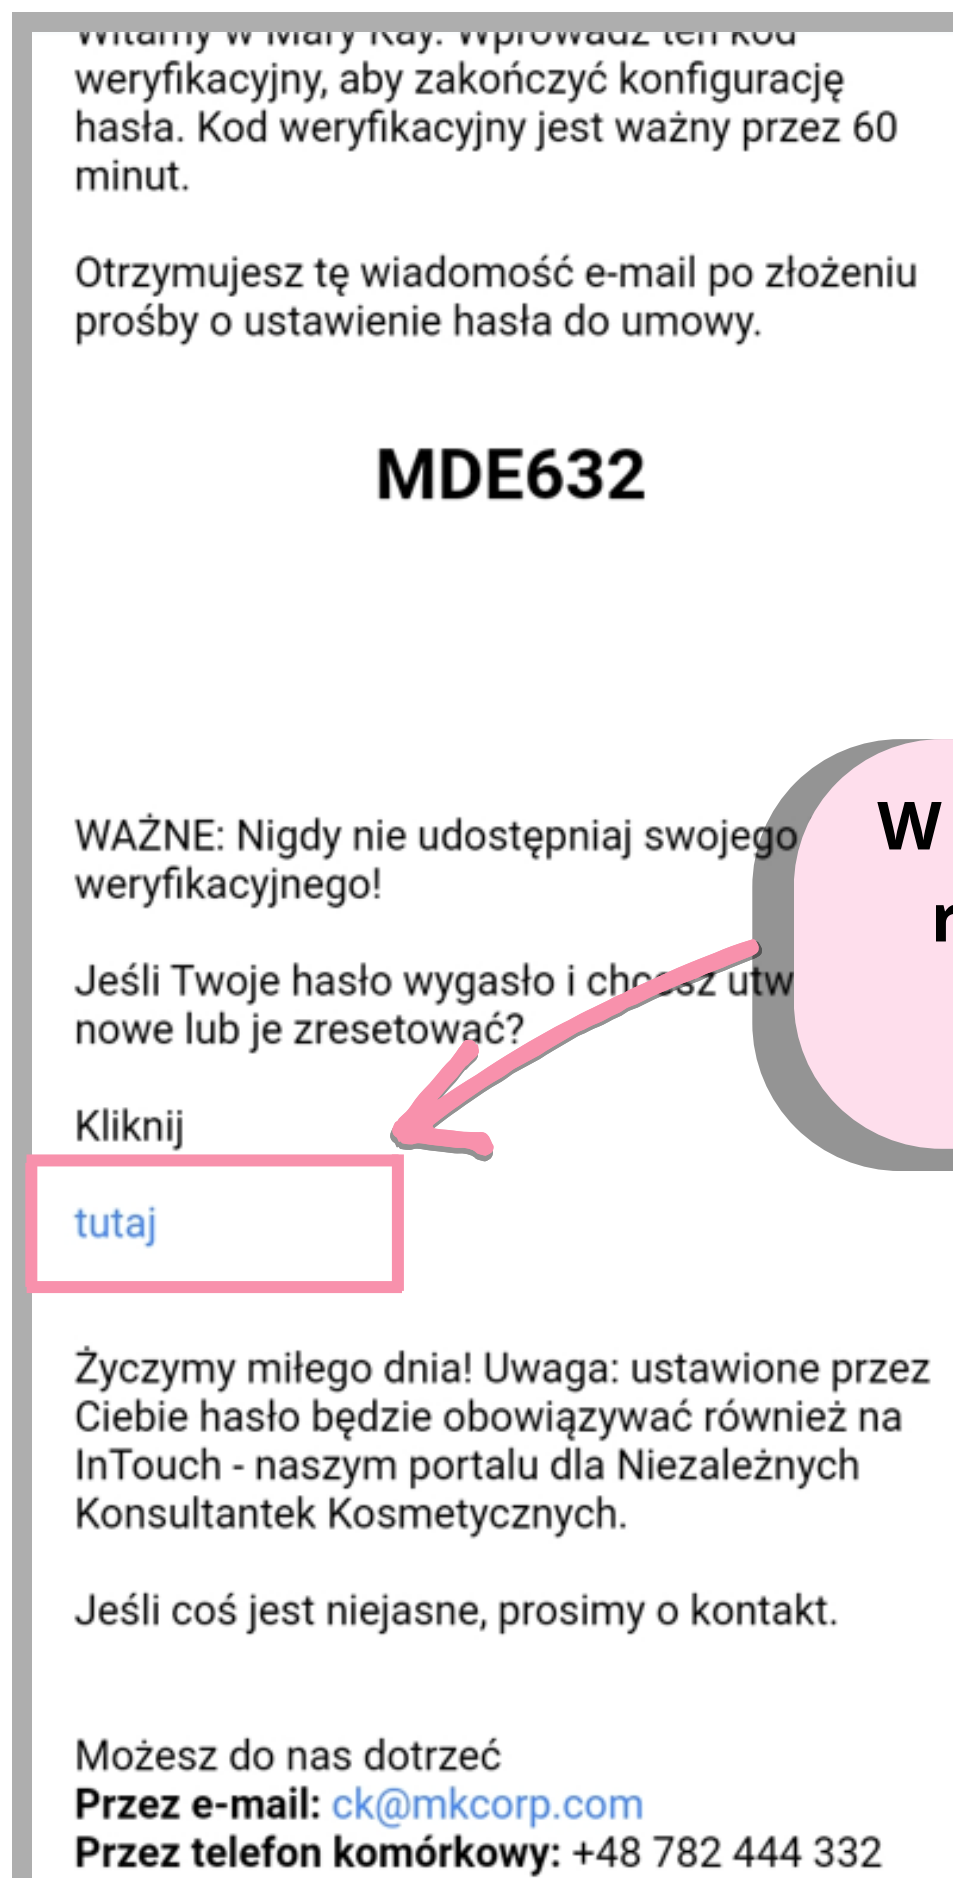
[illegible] weryfikacyjny, aby zakończyć konfigurację hasła. Kod weryfikacyjny jest ważny przez 60 minut.

Otrzymujesz tę wiadomość e-mail po złożeniu prośby o ustawienie hasła do umowy.

MDE632

WAŻNE: Nigdy nie udostępniaj swojego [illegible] weryfikacyjnego!

Jeśli Twoje hasło wygasło i ch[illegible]sz utw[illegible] nowe lub je zresetować?

Kliknij

tutaj

W
r

Życzymy miłego dnia! Uwaga: ustawione przez Ciebie hasło będzie obowiązywać również na InTouch - naszym portalu dla Niezależnych Konsultantek Kosmetycznych.

Jeśli coś jest niejasne, prosimy o kontakt.

Możesz do nas dotrzeć
**Przez e-mail:** ck@mkcorp.com
**Przez telefon komórkowy:** +48 782 444 332